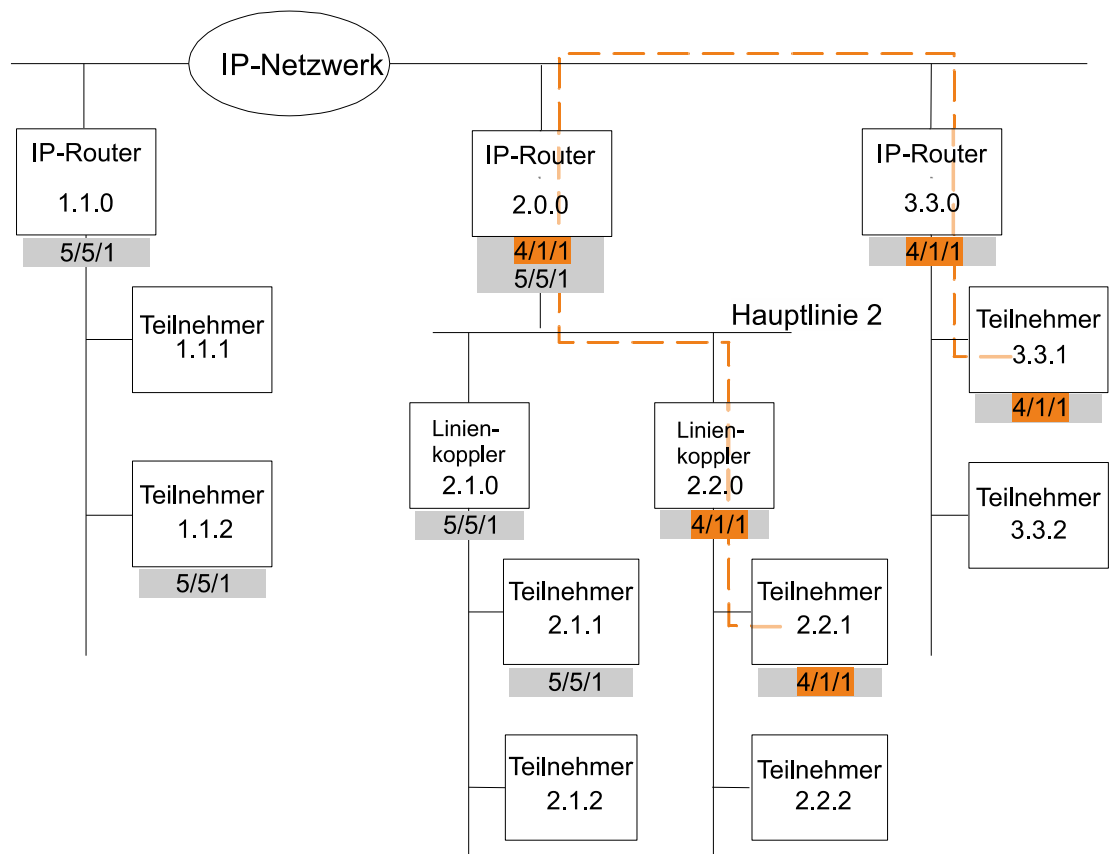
IP-Netzwerk

IP-Router
1.1.0
5/5/1

IP-Router
2.0.0
4/1/1
5/5/1

IP-Router
3.3.0
4/1/1

Teilnehmer
1.1.1

Teilnehmer
1.1.2
5/5/1

Hauptlinie 2

Linienkoppler
2.1.0
5/5/1

Linienkoppler
2.2.0
4/1/1

Teilnehmer
3.3.1
4/1/1

Teilnehmer
3.3.2

Teilnehmer
2.1.1
5/5/1

Teilnehmer
2.2.1
4/1/1

Teilnehmer
2.1.2

Teilnehmer
2.2.2